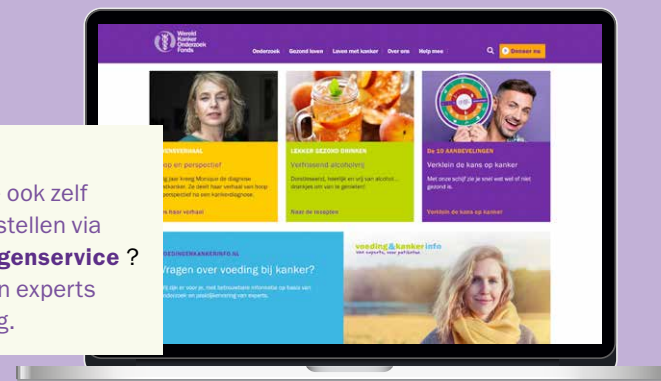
Wereld Kanker Onderzoek Fonds

Onderzoek | Gezond leven | Leven met kanker | Over ons | Help mee

Doneer nu

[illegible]ENSVERHAAL

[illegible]op en perspectief

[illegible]g (aar lvreng Monique de diagnose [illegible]kanker. Ze deelt haar verhaal van hoop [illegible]perspectief na een kankerdiagnose.

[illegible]s haar verhaal

LEKKER GEZOND DRINKEN

Verfrissend alcoholvrij

Dorstlessend, heerlijk en vrij van alcohol... drankjes om van te genieten!

Naar de recepten

De 10 AANBEVELINGEN

Verklein de kans op kanker

Met onze schijf zie je snel wat wel of niet gezond is.

Verklein de kans op kanker

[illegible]VOEDINGENKANKERINFO.NL

Vragen over voeding bij kanker?

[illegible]

voeding&kankerinfo
van experts, voor patiënten

ook zelf
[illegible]stellen via
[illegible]genservice ?
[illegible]n experts
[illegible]g.